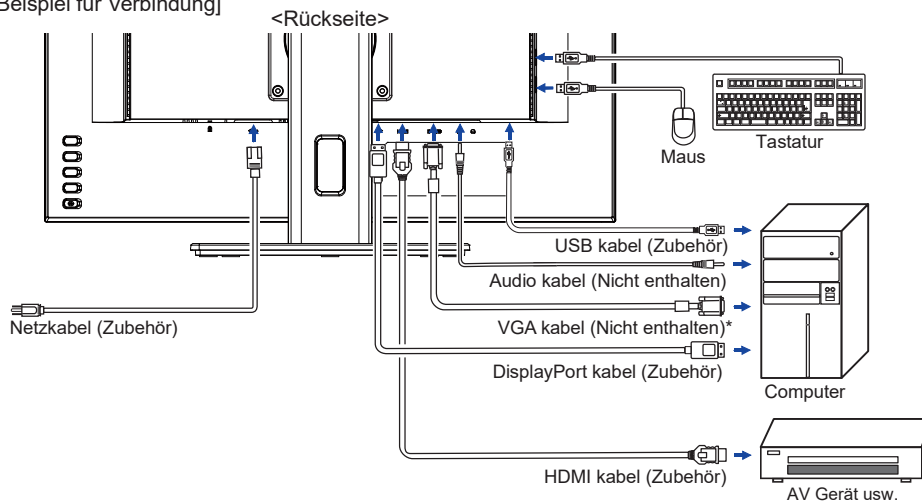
Beispiel für Verbindung]

<Rückseite>

Tastatur

Maus

USB kabel (Zubehör)

Audio kabel (Nicht enthalten)

Netzkabel (Zubehör)

VGA kabel (Nicht enthalten)*

DisplayPort kabel (Zubehör)

Computer

HDMI kabel (Zubehör)

AV Gerät usw.